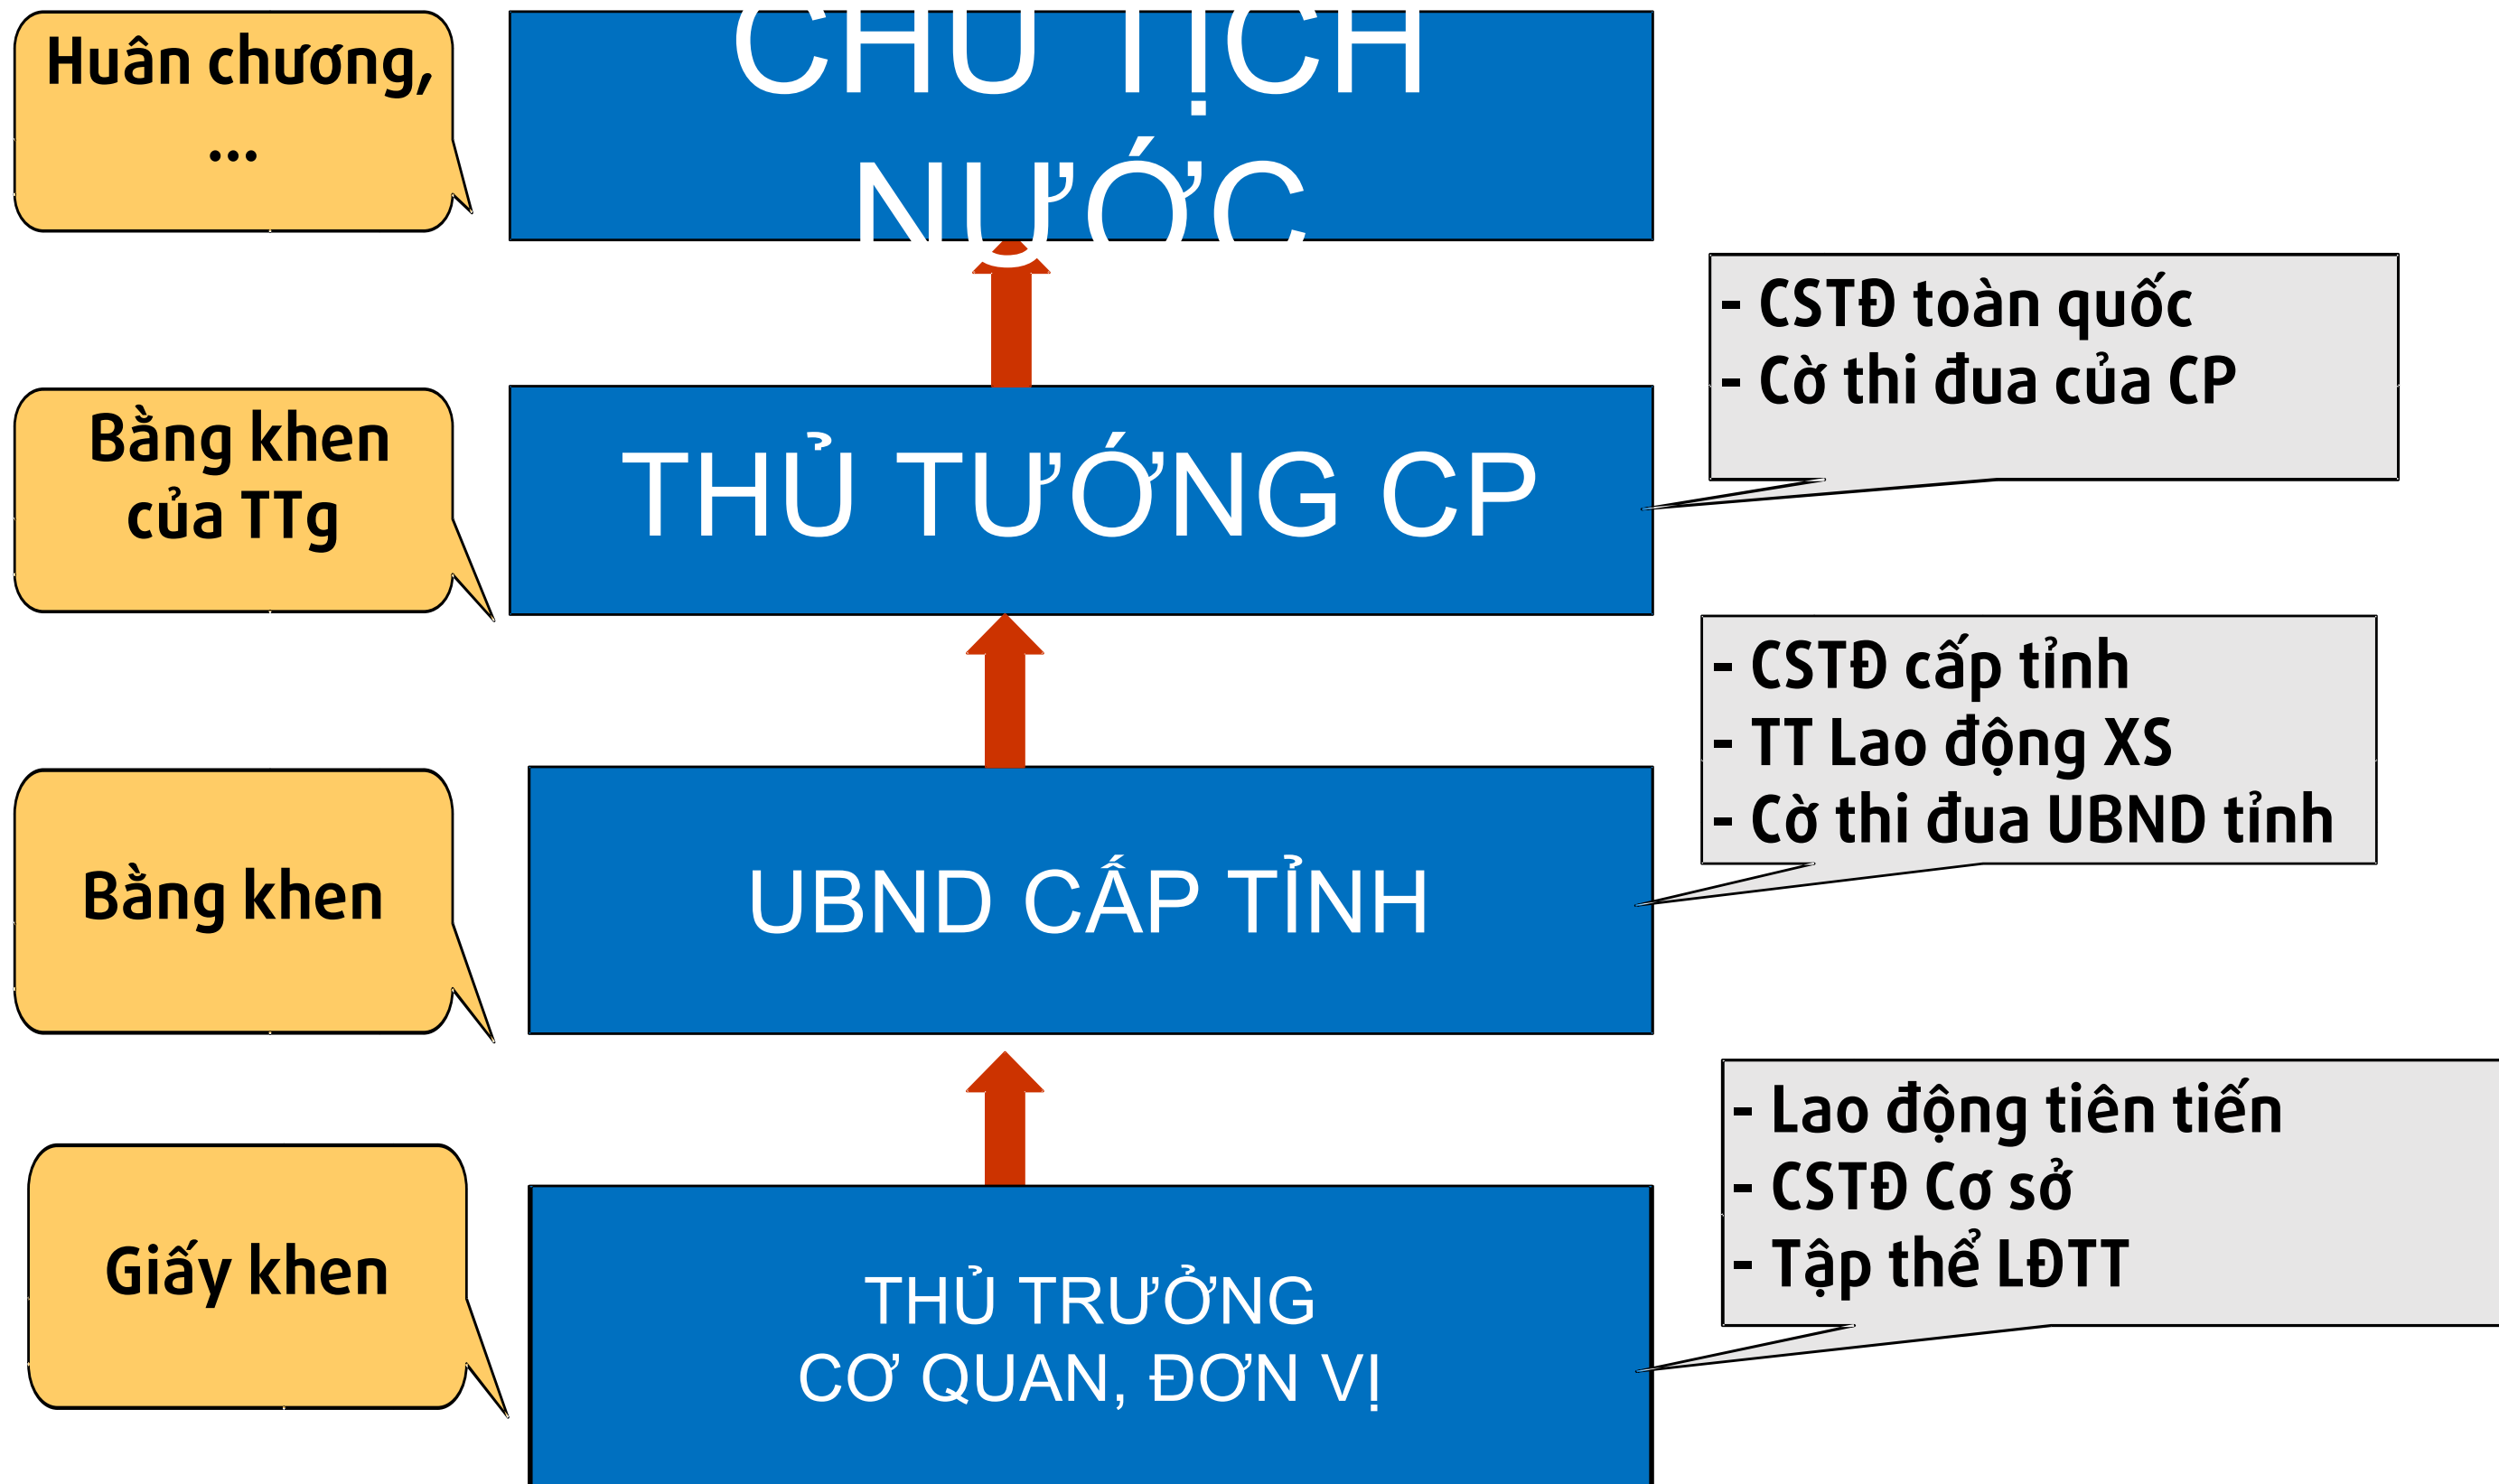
Huân chương, ...

CHỦ TỊCH NƯỚC

- CSTĐ toàn quốc
- Cờ thi đua của CP

Bằng khen của TTg

THỦ TƯỚNG CP

- CSTĐ cấp tỉnh
- TT Lao động XS
- Cờ thi đua UBND tỉnh

Bằng khen

UBND CẤP TỈNH

- Lao động tiên tiến
- CSTĐ Cơ sở
- Tập thể LĐTT

Giấy khen

THỦ TRƯỞNG
CƠ QUAN, ĐƠN VỊ